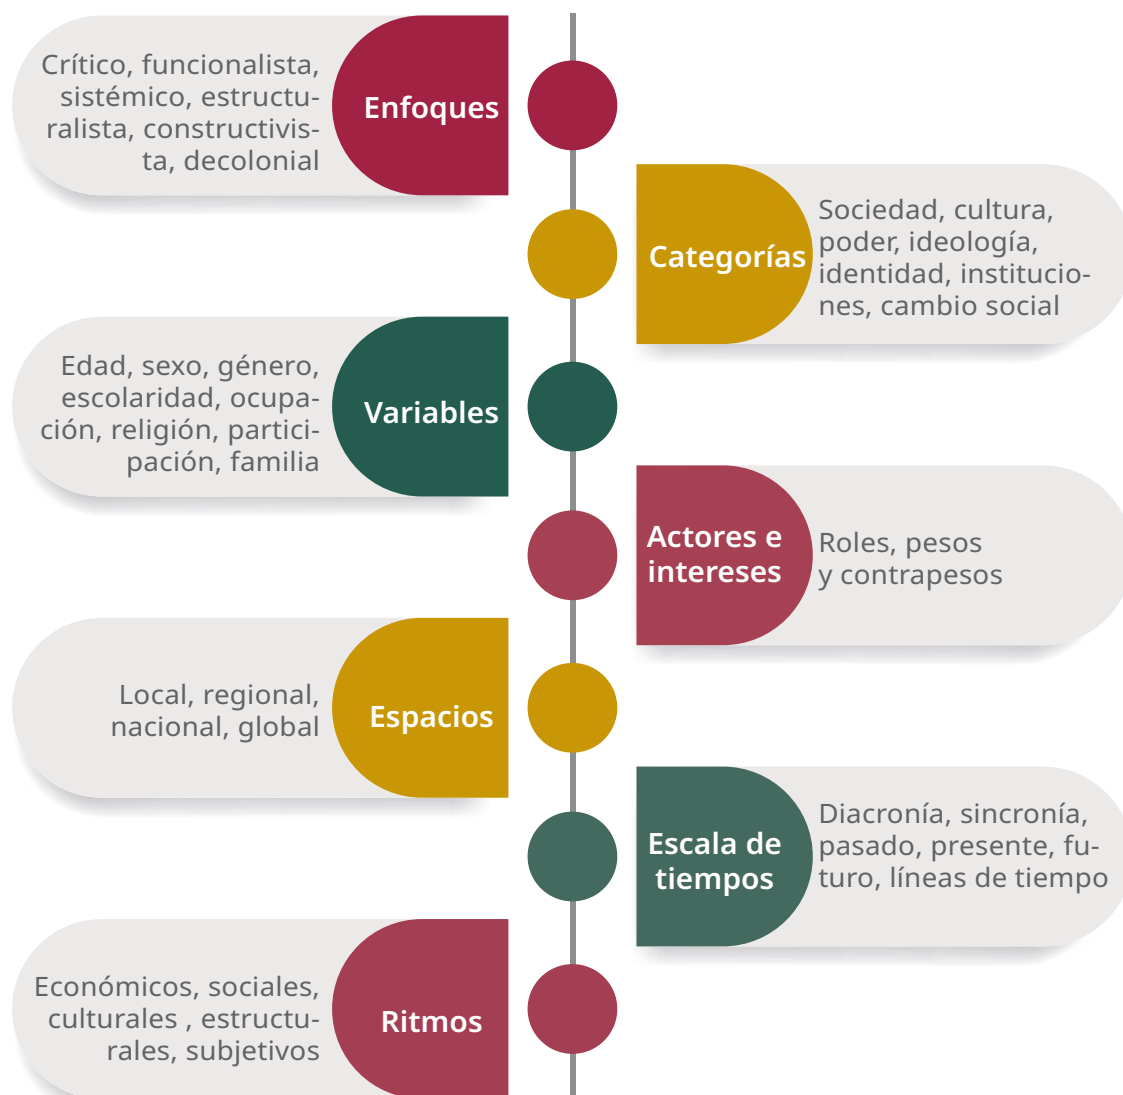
Enfoques
Crítico, funcionalista, sistémico, estructuralista, constructivista, decolonial

Categorías
Sociedad, cultura, poder, ideología, identidad, instituciones, cambio social

Variables
Edad, sexo, género, escolaridad, ocupación, religión, participación, familia

Actores e intereses
Roles, pesos y contrapesos

Espacios
Local, regional, nacional, global

Escala de tiempos
Diacronía, sincronía, pasado, presente, futuro, líneas de tiempo

Ritmos
Económicos, sociales, culturales , estructurales, subjetivos